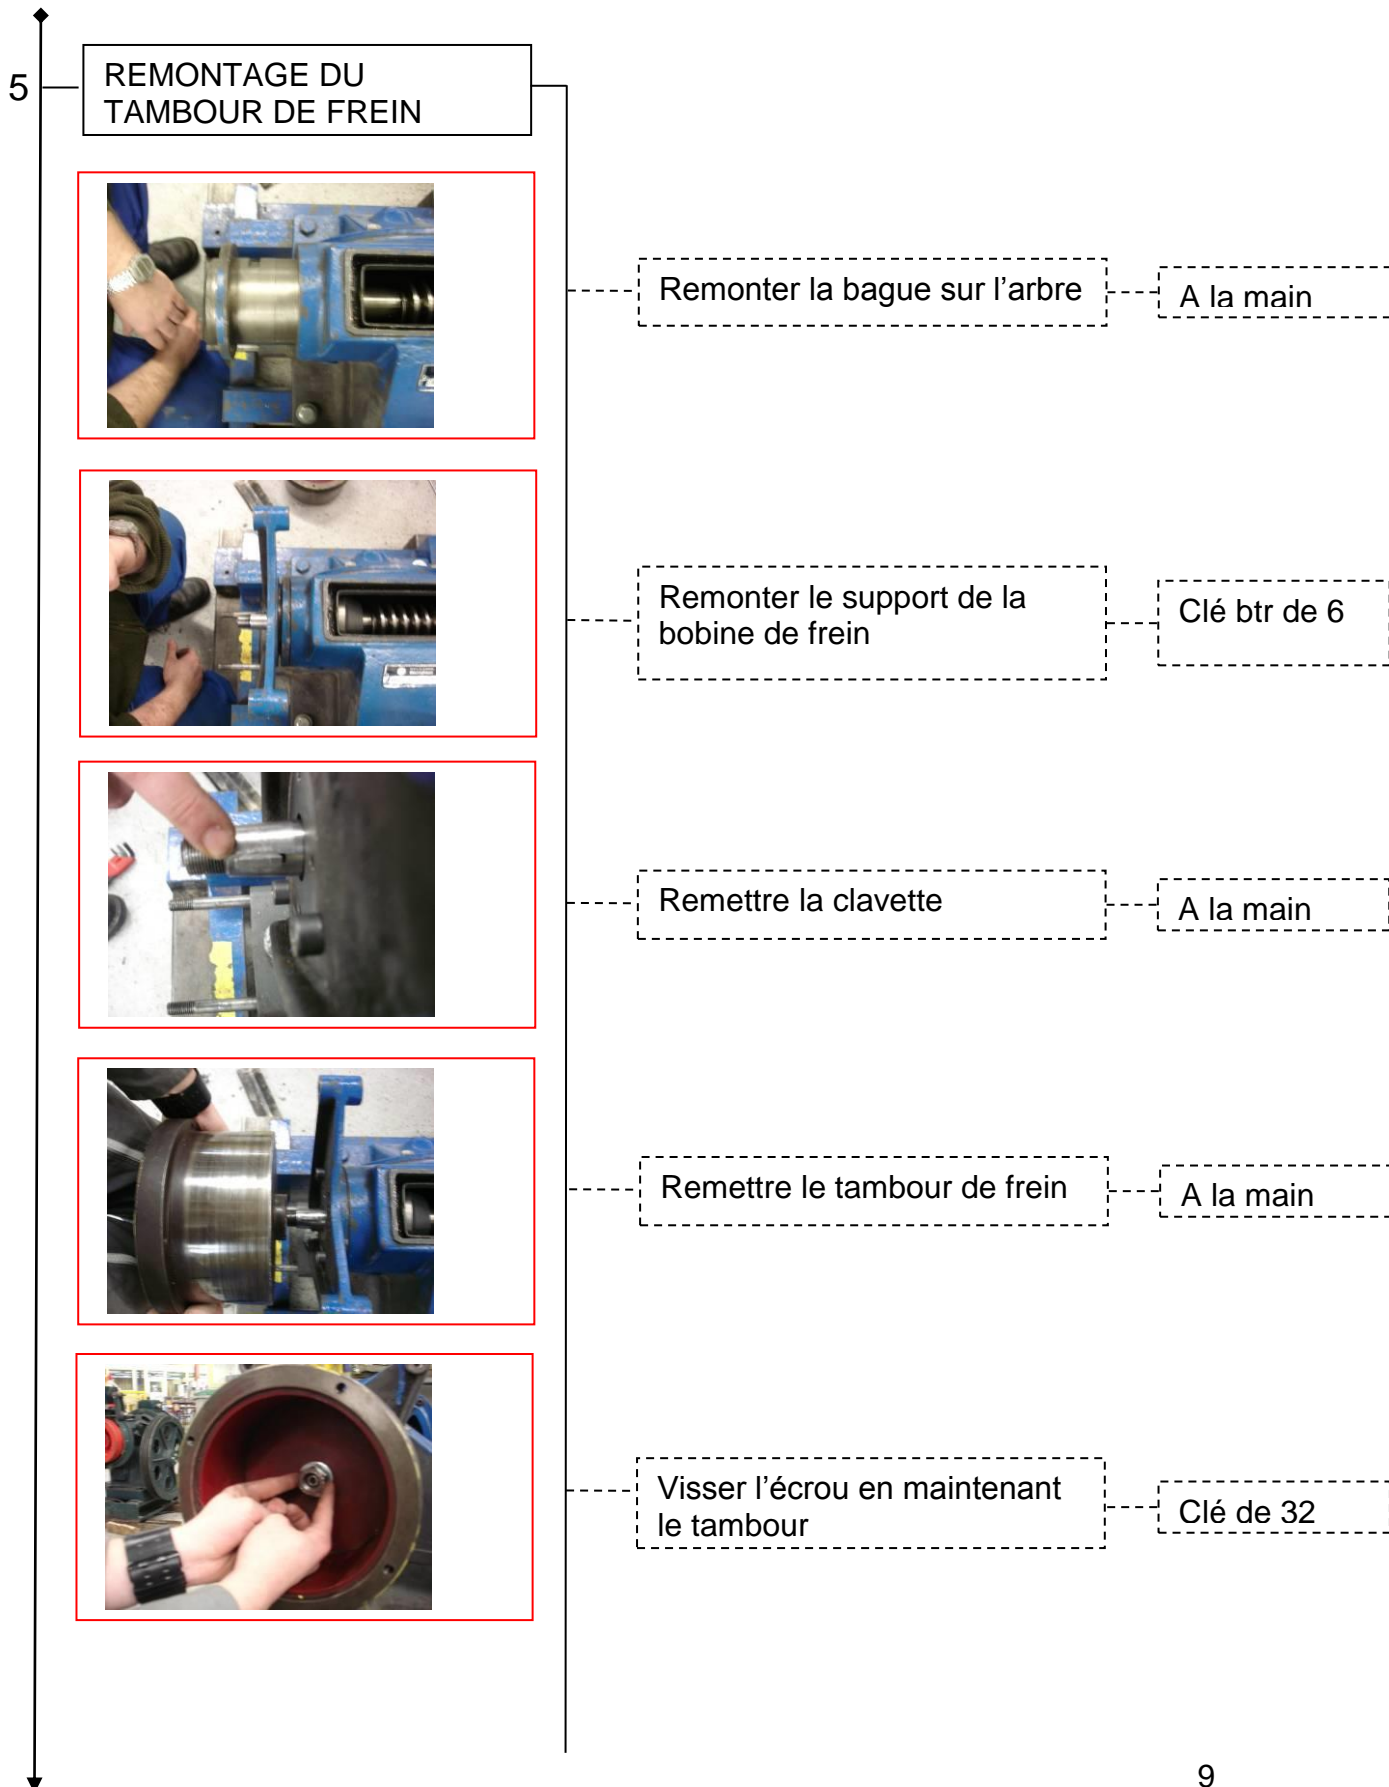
5

REMONTAGE DU TAMBOUR DE FREIN

Remonter la bague sur l’arbre

A la main

Remonter le support de la bobine de frein

Clé btr de 6

Remettre la clavette

A la main

Remettre le tambour de frein

A la main

Visser l’écrou en maintenant le tambour

Clé de 32

9